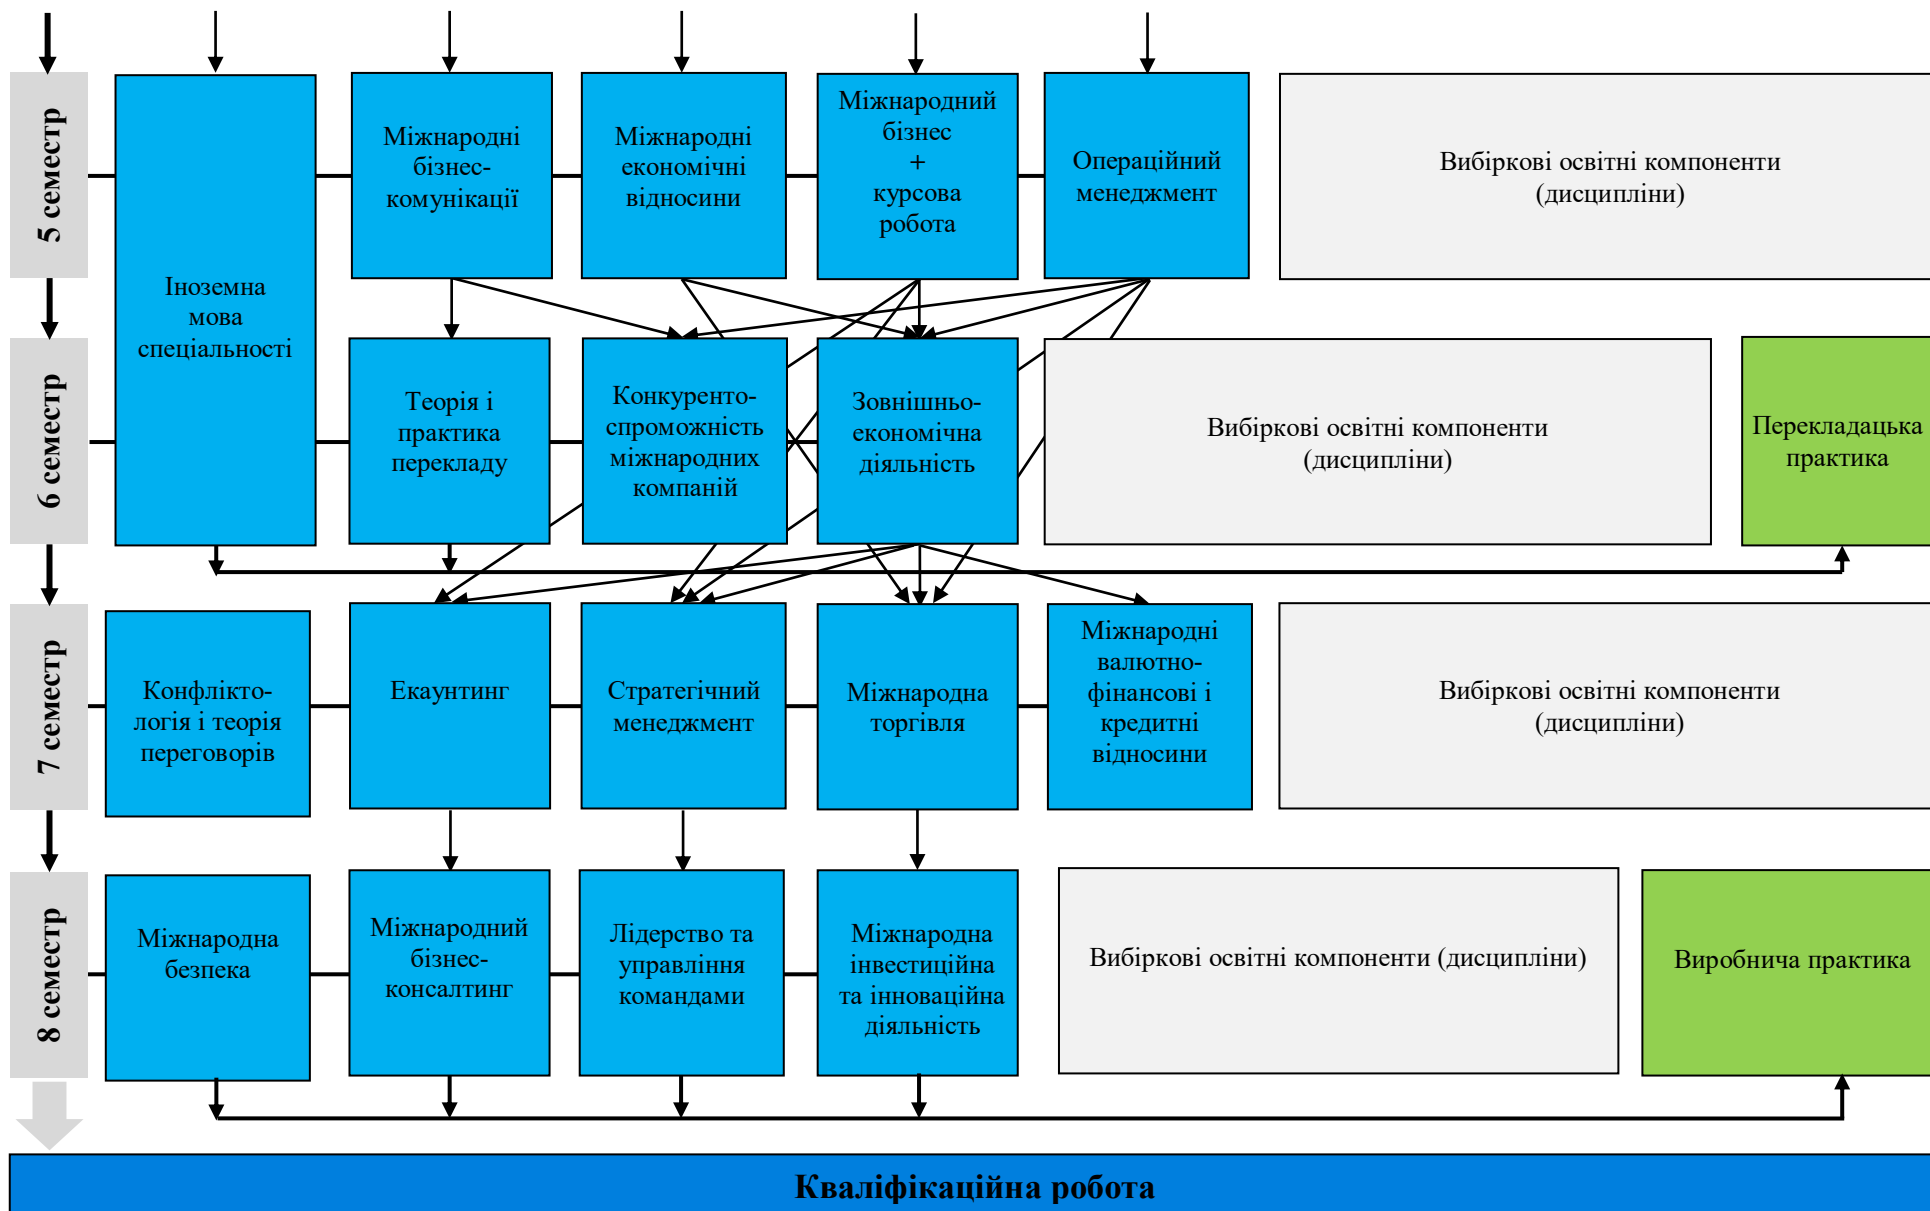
5 семестр

Іноземна мова спеціальності

Міжнародні бізнес-комунікації

Міжнародні економічні відносини

Міжнародний бізнес + курсова робота

Операційний менеджмент

Вибіркові освітні компоненти (дисципліни)

6 семестр

Теорія і практика перекладу

Конкурентоспроможність міжнародних компаній

Зовнішньо-економічна діяльність

Вибіркові освітні компоненти (дисципліни)

Перекладацька практика

7 семестр

Конфліктологія і теорія переговорів

Екаунтинг

Стратегічний менеджмент

Міжнародна торгівля

Міжнародні валютно-фінансові і кредитні відносини

Вибіркові освітні компоненти (дисципліни)

8 семестр

Міжнародна безпека

Міжнародний бізнес-консалтинг

Лідерство та управління командами

Міжнародна інвестиційна та інноваційна діяльність

Вибіркові освітні компоненти (дисципліни)

Виробнича практика

Кваліфікаційна робота